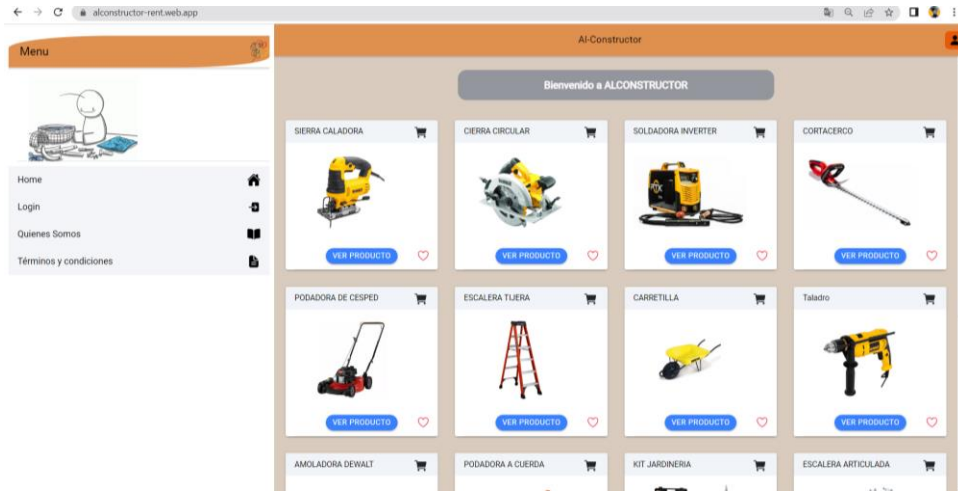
alconstructor-rent.web.app

Menu

Home
Login
Quienes Somos
Términos y condiciones

Al-Constructor

Bienvenido a ALCONSTRUCTOR

SIERRA CALADORA
VER PRODUCTO

CIERRA CIRCULAR
VER PRODUCTO

SOLDADORA INVERTER
VER PRODUCTO

CORTACERCO
VER PRODUCTO

PODADORA DE CESPED
VER PRODUCTO

ESCALERA TIJERA
VER PRODUCTO

CARRETILLA
VER PRODUCTO

Taladro
VER PRODUCTO

AMOLADORA DEWALT

PODADORA A CUERDA

KIT JARDINERIA

ESCALERA ARTICULADA